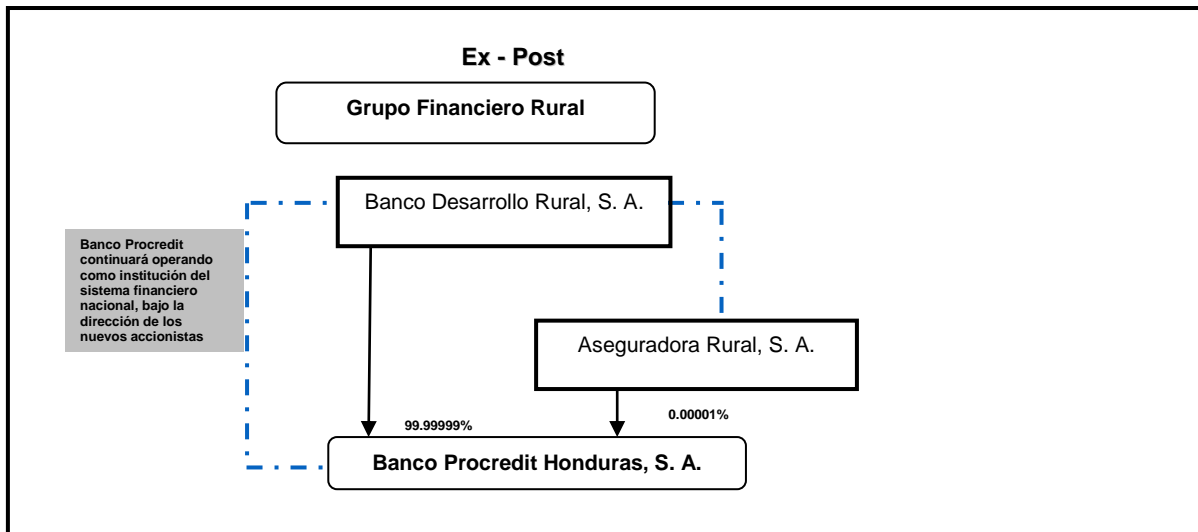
Ex - Post

Grupo Financiero Rural

Banco Desarrollo Rural, S. A.

Banco Procredit continuará operando como institución del sistema financiero nacional, bajo la dirección de los nuevos accionistas

Aseguradora Rural, S. A.

99.99999%

0.00001%

Banco Procredit Honduras, S. A.